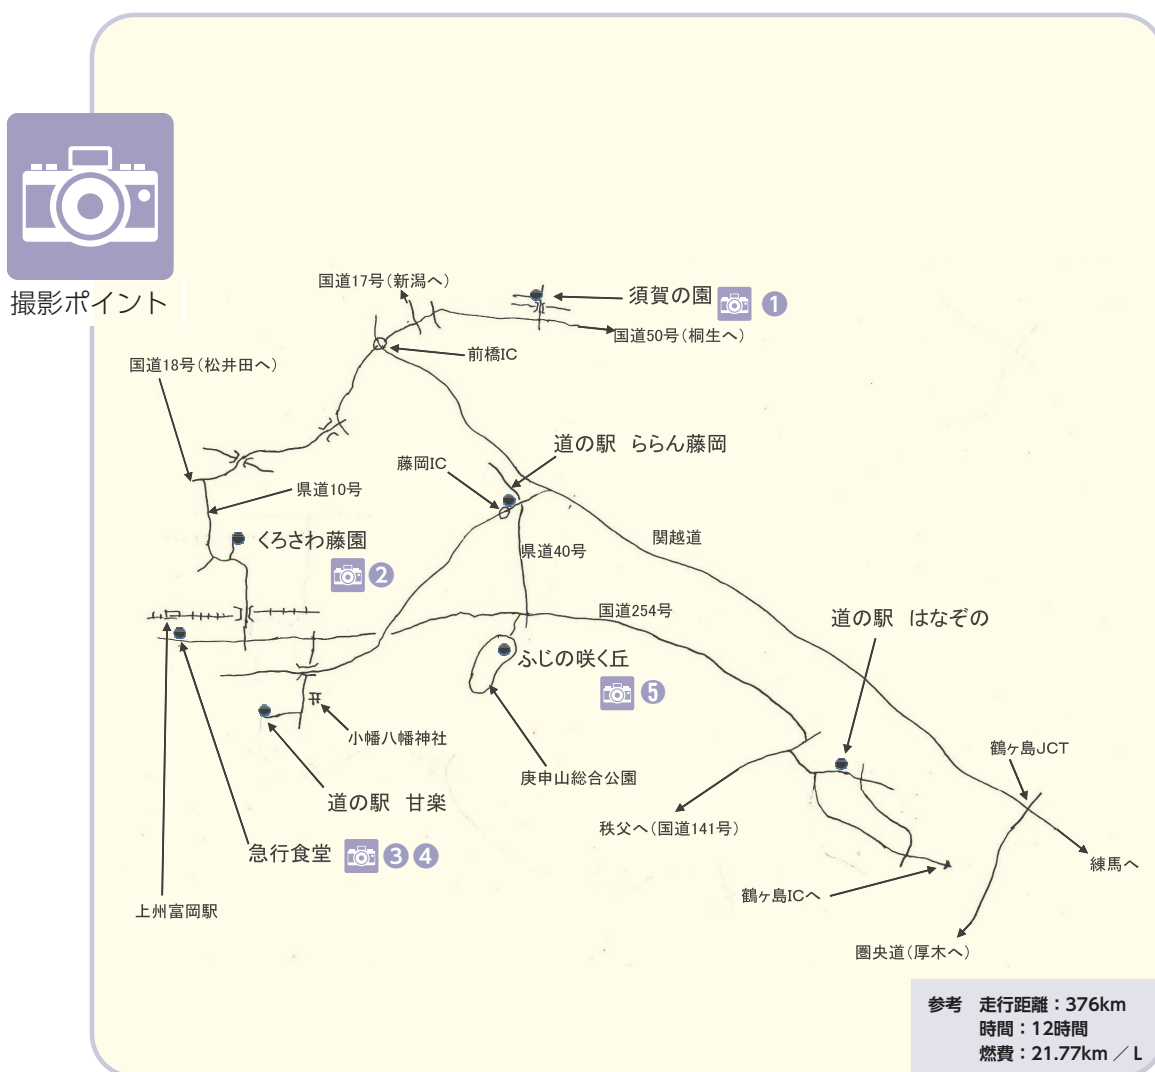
撮影ポイント

国道17号（新潟へ）

須賀の園 1

国道50号（桐生へ）

前橋IC

国道18号（松井田へ）

道の駅 ららん藤岡

藤岡IC

県道10号

くろさわ藤園 2

県道40号

関越道

国道254号

道の駅 はなぞの

ふじの咲く丘 5

小幡八幡神社

庚申山総合公園

鶴ヶ島JCT

道の駅 甘楽

秩父へ（国道141号）

急行食堂 3 4

練馬へ

鶴ヶ島ICへ

上州富岡駅

圏央道（厚木へ）

参考 走行距離：376km
時間：12時間
燃費：21.77km ／ L